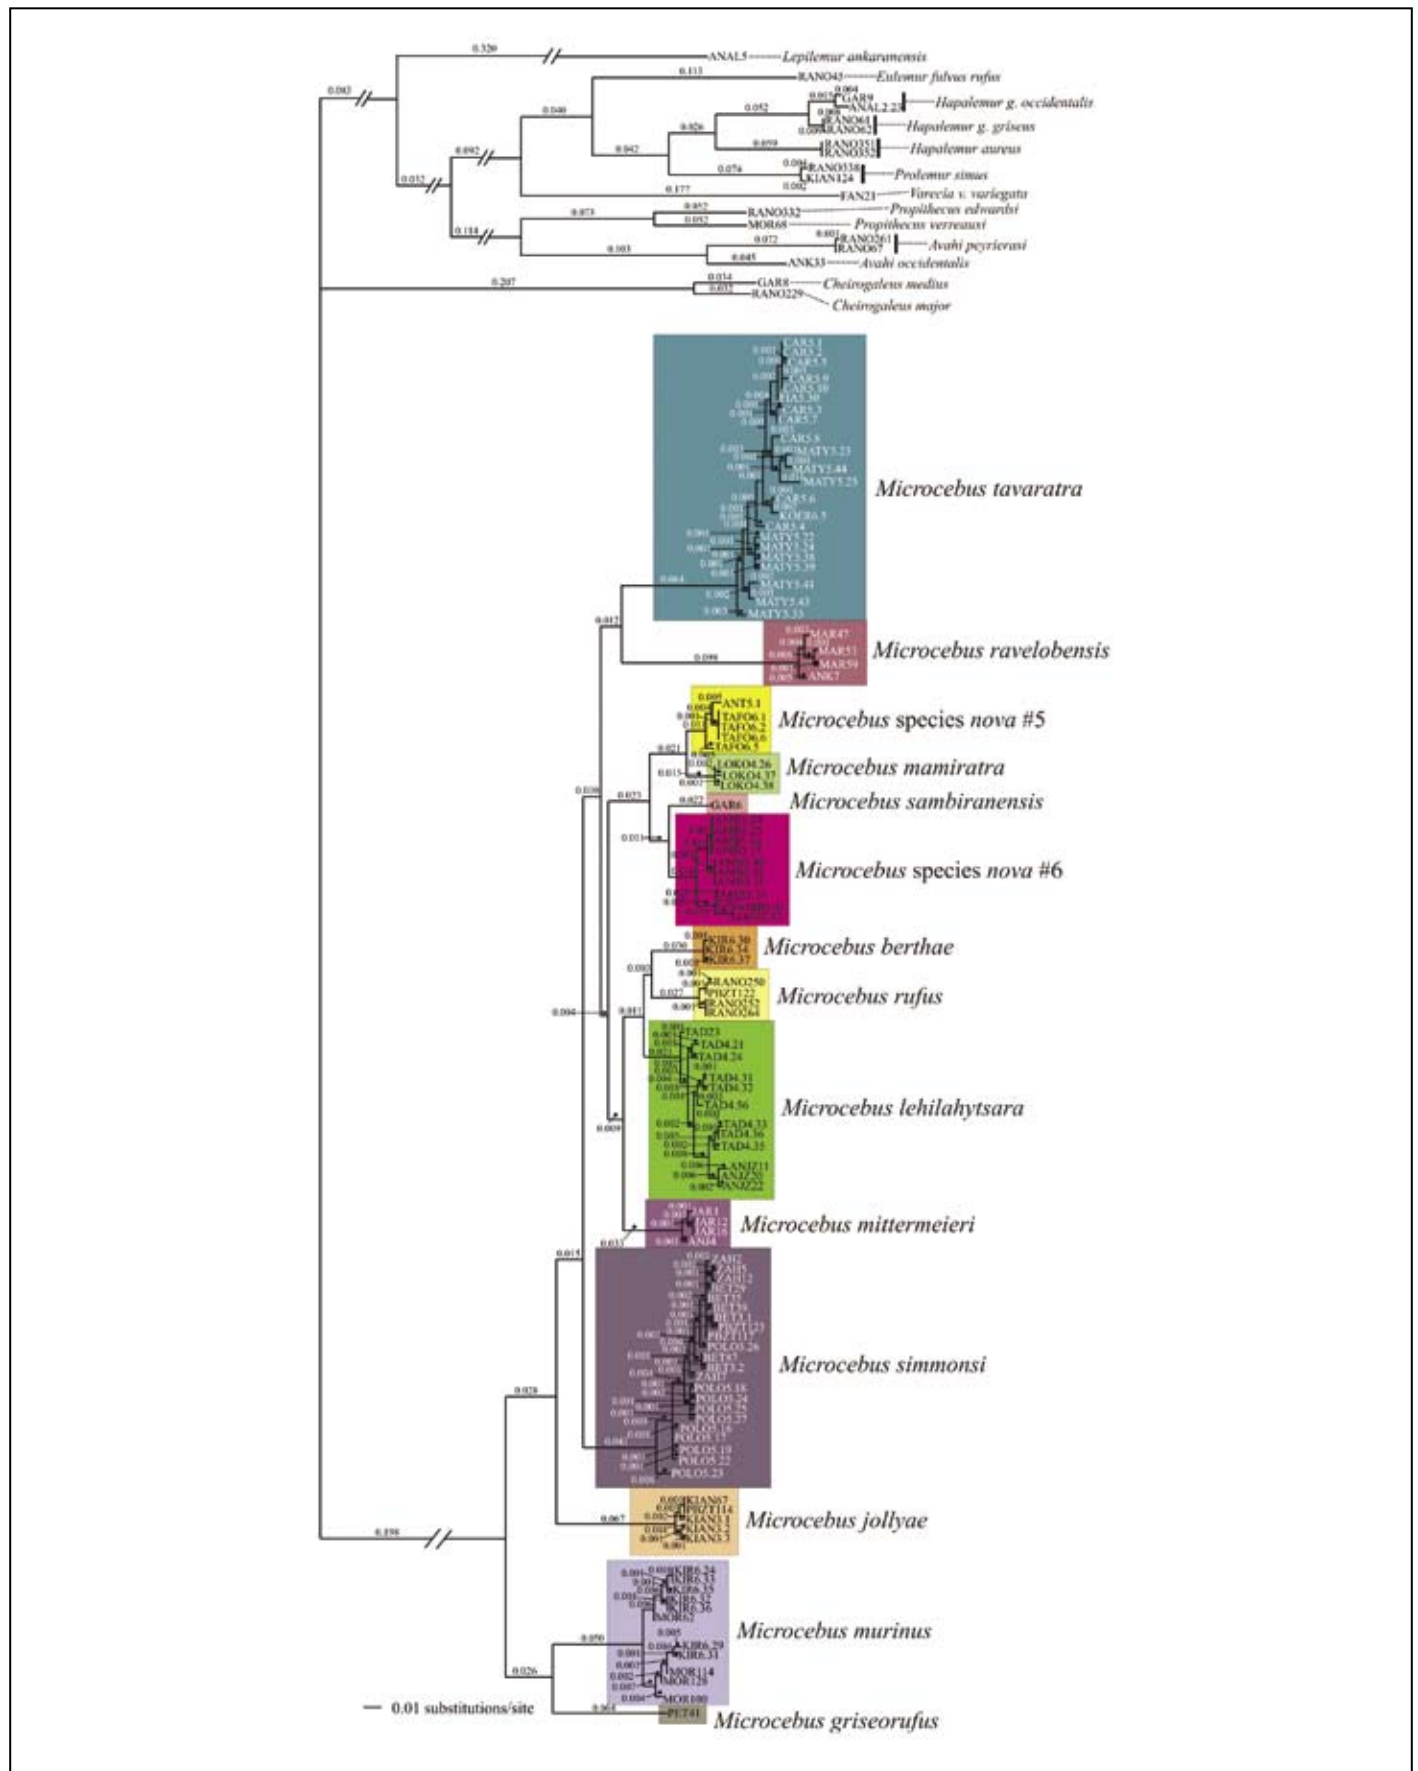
0.320
ANAL5 Lepilemur ankaranensis
0.083
0.113
RANO45 Eulemur fulvus rufus
0.040
GAR9
ANAL2.23 Hapalemur g. occidentalis
0.052
RANO64
RANO62 Hapalemur g. griseus
0.026
0.059
RANO351
RANO352 Hapalemur aureus
0.042
0.092
0.076
RANO338
KIAN124 Prolemur simus
0.032
0.177
FAN21 Varecia v. variegata
0.073
0.052
RANO332 Propithecus edwardsi
0.052
MOR68 Propithecus verreauxi
0.138
0.072
RANO261
RANO67 Avahi peyrierasi
0.103
0.045
ANK33 Avahi occidentalis
0.207
0.034
GAR8 Cheirogaleus medius
0.035
RANO229 Cheirogaleus major

Microcebus tavaratra
Microcebus ravelobensis
Microcebus species nova #5
Microcebus mamiratra
Microcebus sambiranensis
Microcebus species nova #6
Microcebus berthae
Microcebus rufus
Microcebus lehilahytsara
Microcebus mittermeieri
Microcebus simmonsi
Microcebus jollyae
Microcebus murinus
Microcebus griseorufus

0.01 substitutions/site